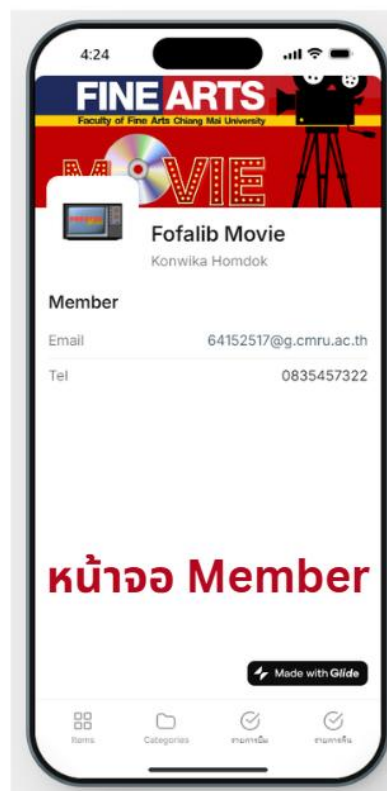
4:24

FINE ARTS
Faculty of Fine Arts Chiang Mai University

MOVIE

Fofalib Movie
Konwika Homdok

Member

Email 64152517@g.cmru.ac.th

Tel 0835457322

หน้าจอ Member

Made with Glide

Items Categories รายการยืม รายการคืน